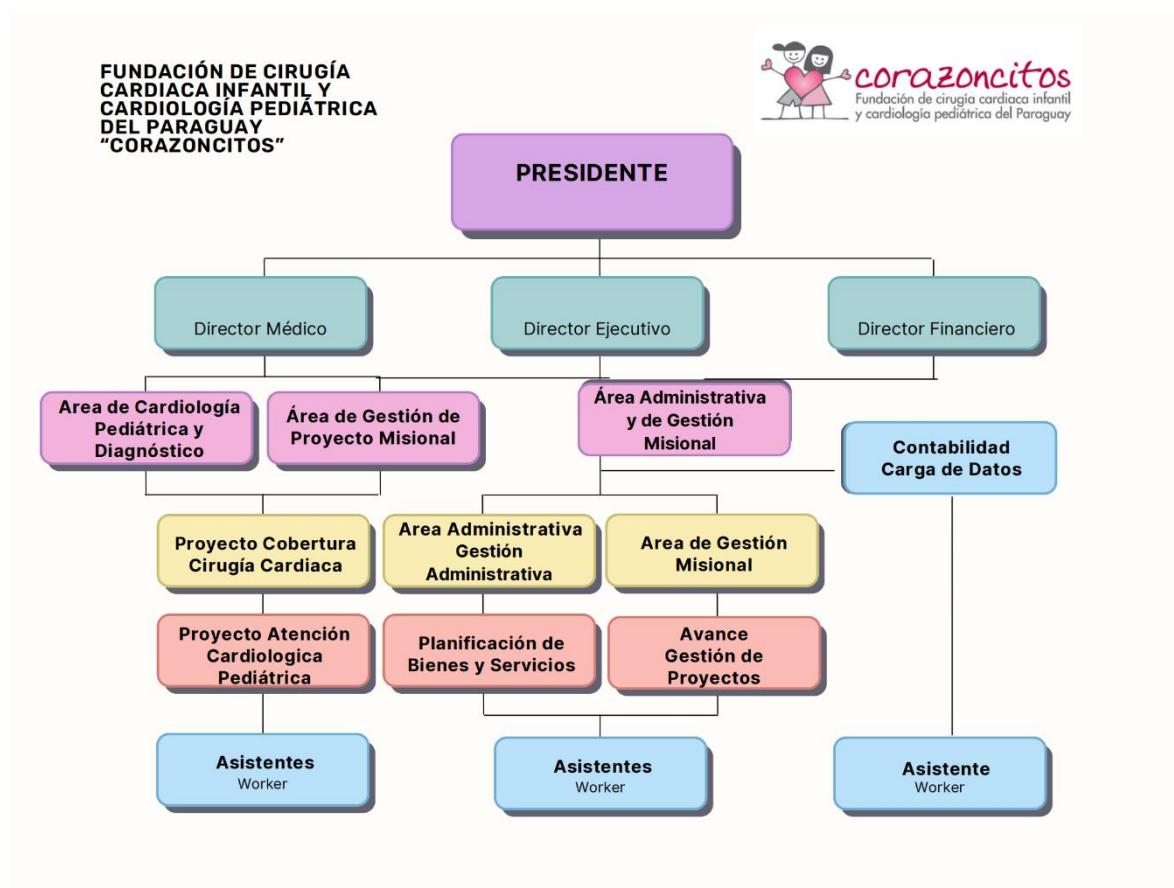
FUNDACIÓN DE CIRUGÍA CARDIACA INFANTIL Y CARDIOLOGÍA PEDIÁTRICA DEL PARAGUAY "CORAZONCITOS"

corazoncitos
Fundación de cirugía cardiaca infantil y cardiología pediátrica del Paraguay

PRESIDENTE

Director Médico

Director Ejecutivo

Director Financiero

Area de Cardiología Pediátrica y Diagnóstico

Área de Gestión de Proyecto Misional

Área Administrativa y de Gestión Misional

Contabilidad Carga de Datos

Proyecto Cobertura Cirugía Cardiaca

Area Administrativa Gestión Administrativa

Area de Gestión Misional

Proyecto Atención Cardiologica Pediátrica

Planificación de Bienes y Servicios

Avance Gestión de Proyectos

Asistentes
Worker

Asistentes
Worker

Asistente
Worker